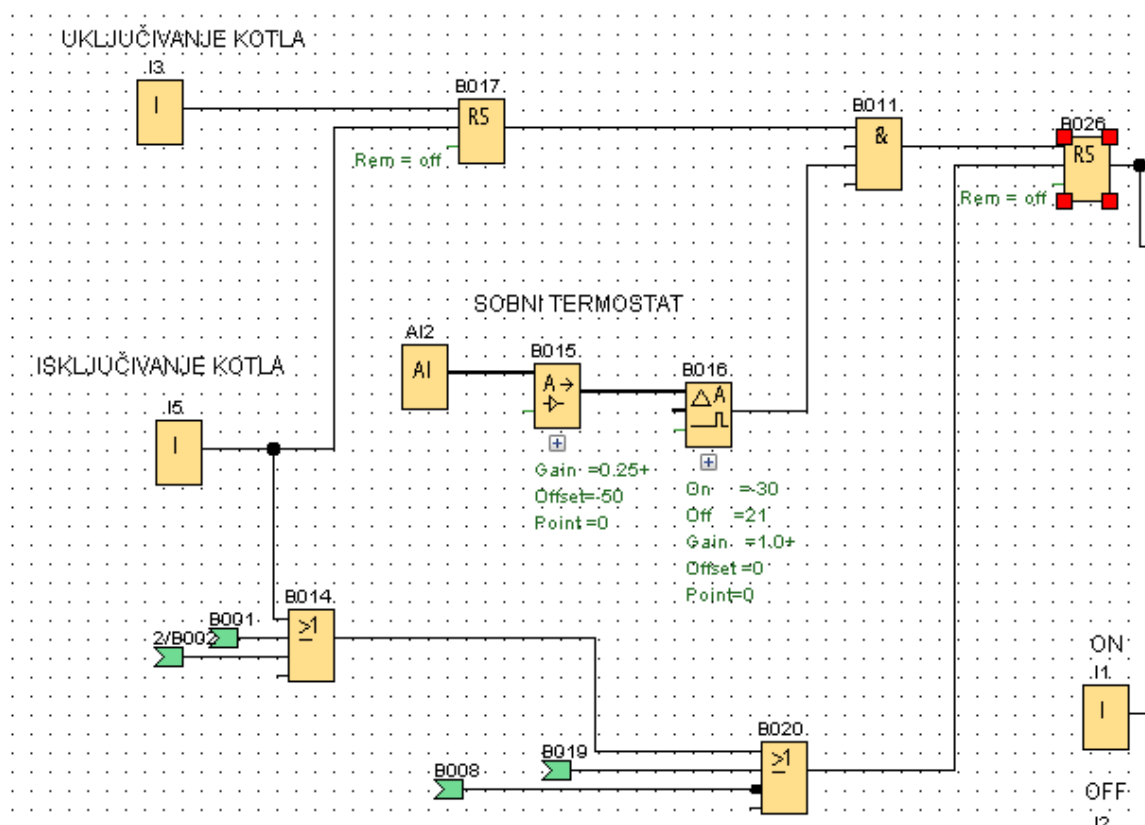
UKLJUČIVANJE KOTLA

I3

I

B017

RS

Rem = off

B011

&

B026

RS

Rem = off

SOBNI TERMOSTAT

AI2

AI

B015

A→

B016

ISKLJUČIVANJE KOTLA

I5

I

Gain =0.25+
Offset=-50
Point =0

On =-30
Off =21
Gain =1.0+
Offset=0
Point=0

B014

B001

2/B002

$\geq 1$

ON

I1

I

B020

B019

$\geq 1$

B008

OFF

I2